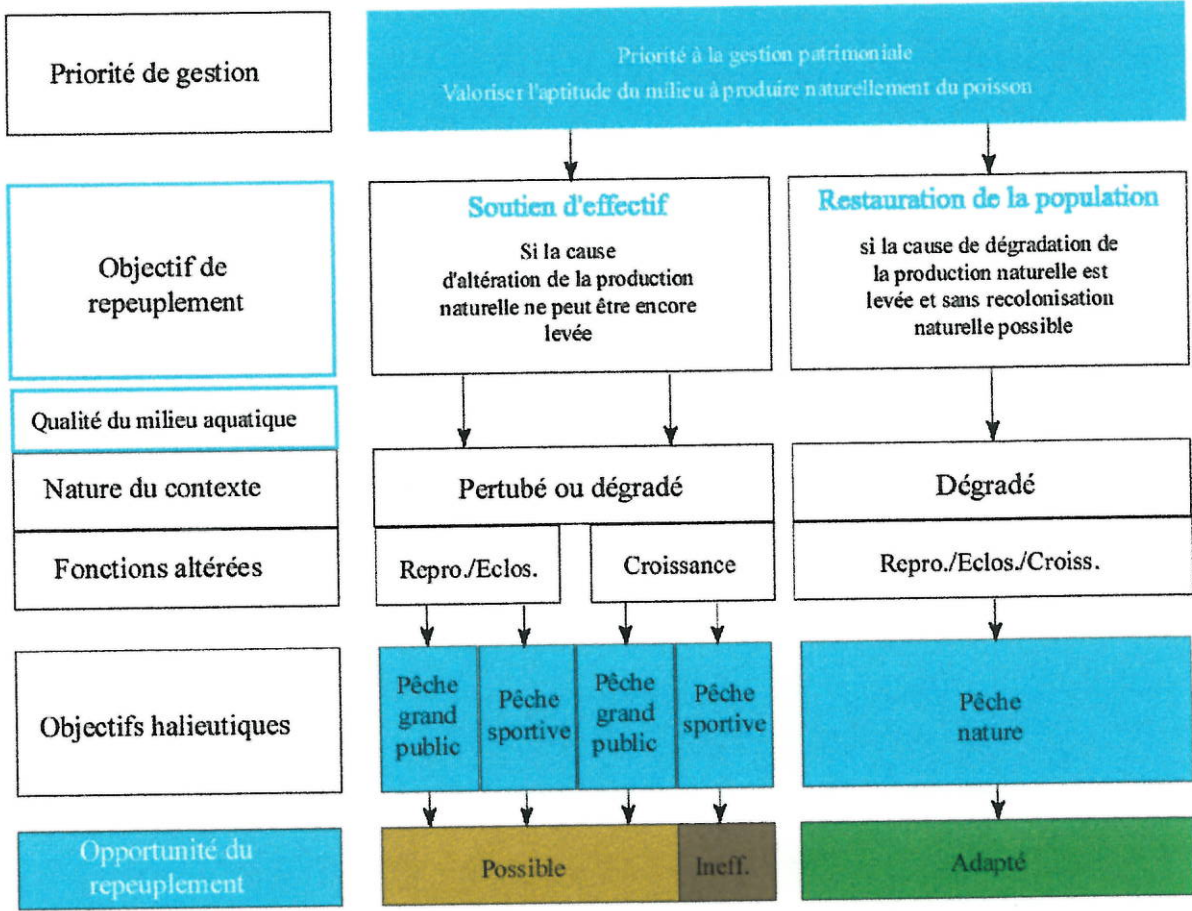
Priorité de gestion

Priorité à la gestion patrimoniale
Valoriser l'aptitude du milieu à produire naturellement du poisson

Objectif de repeuplement

Soutien d'effectif

Si la cause d'altération de la production naturelle ne peut être encore levée

Restauration de la population

si la cause de dégradation de la production naturelle est levée et sans recolonisation naturelle possible

Qualité du milieu aquatique

Nature du contexte

Pertubé ou dégradé

Dégradé

Fonctions altérées

Repro./Eclos.

Croissance

Repro./Eclos./Croiss.

Objectifs halieutiques

Pêche grand public

Pêche sportive

Pêche grand public

Pêche sportive

Pêche nature

Opportunité du repeuplement

Possible

Ineff.

Adapté